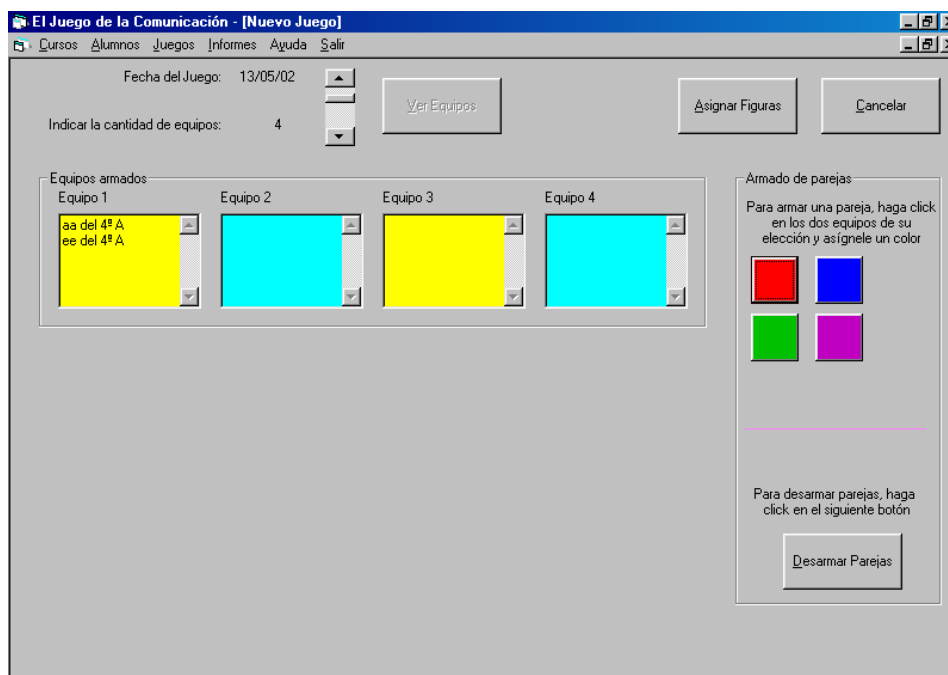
El Juego de la Comunicación - [Nuevo Juego]

Cursos Alumnos Juegos Informes Ayuda Salir

Fecha del Juego: 13/05/02

Indicar la cantidad de equipos: 4

Ver Equipos

Asignar Figuras

Cancelar

Equipos armados

Equipo 1

aa del 4º A
ee del 4º A

Equipo 2

Equipo 3

Equipo 4

Armado de parejas

Para armar una pareja, haga click en los dos equipos de su elección y asígnele un color

Para desarmar parejas, haga click en el siguiente botón

Desarmar Parejas